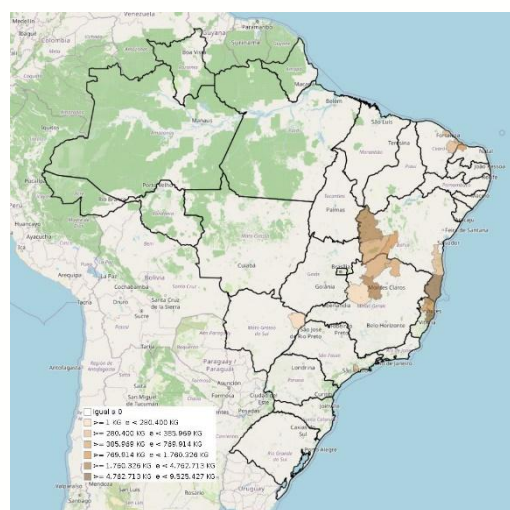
Venezuela
Colombia
Guyana
Suriname
Macapá
Belém
Manaus
São Luís
Fortaleza
Teresina
Natal
Porto Velho
Rio Branco
Palmas
Feira de Santana
Pucallpa
Ayacucho
Cuiabá
Brasília
Goiânia
Montes Claros
Arequipa
La Paz
Bolivia
Cochabamba
Oruro
Santa Cruz de la Sierra
Sucre
Belo Horizonte
São José do Rio Preto
Campo Grande
Paraguay
Londrina
Curitiba
Rio de Janeiro
San Miguel de Tucumán
Porto Alegre
Uruguay
Mendoza

Igual a 0
>= 1 KG e < 280.400 KG
>= 280.400 KG e < 385.969 KG
>= 385.969 KG e < 769.914 KG
>= 769.914 KG e < 1.760.326 KG
>= 1.760.326 KG e < 4.782.713 KG
>= 4.782.713 KG e < 9.525.427 KG